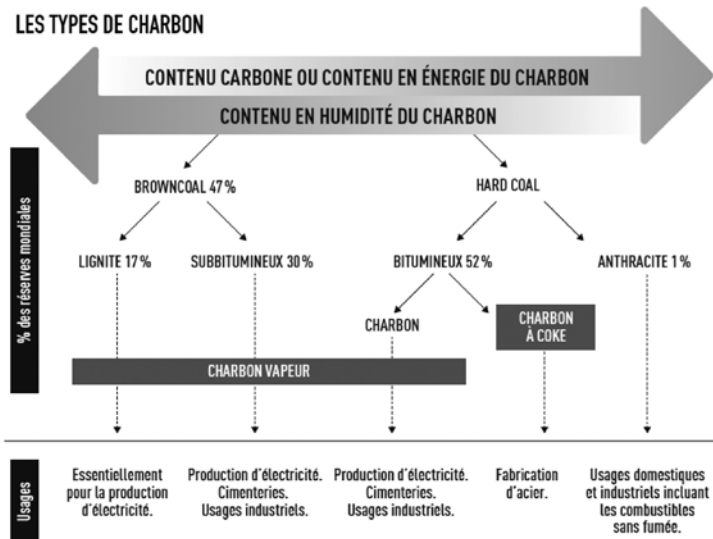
LES TYPES DE CHARBON

CONTENU CARBONE OU CONTENU EN ÉNERGIE DU CHARBON

CONTENU EN HUMIDITÉ DU CHARBON

% des réserves mondiales

BROWNCOAL 47 %

HARD COAL

LIGNITE 17 %

SUBBITUMINEUX 30 %

BITUMINEUX 52 %

ANTHRACITE 1 %

CHARBON

CHARBON À COKE

CHARBON VAPEUR

Usages

Essentiellement pour la production d'électricité.

Production d'électricité. Cimenteries. Usages industriels.

Production d'électricité. Cimenteries. Usages industriels.

Fabrication d'acier.

Usages domestiques et industriels incluant les combustibles sans fumée.